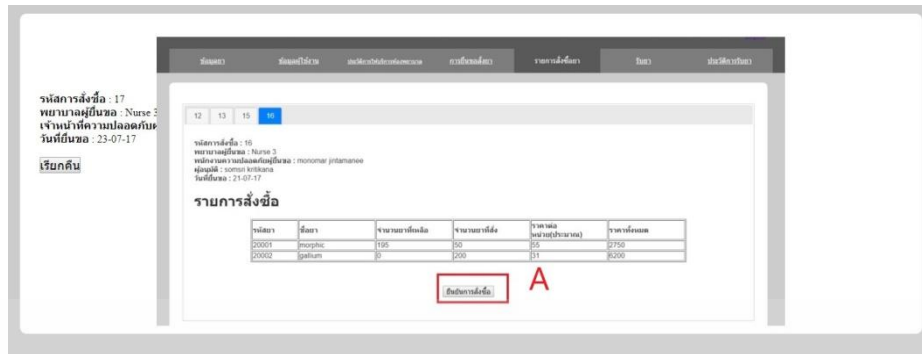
ข้อมูลยา | ข้อมูลผู้ใช้งาน | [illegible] | การยืนยอดสั่งยา | รายการสั่งซื้อยา | รับยา | ประวัติการรับยา

รหัสการสั่งซื้อ : 17
พยาบาลผู้ยื่นขอ : Nurse 3
เจ้าหน้าที่ความปลอดภัย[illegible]
วันที่ยื่นขอ : 23-07-17

เรียกคืน

12 | 13 | 15 | 16

รหัสการสั่งซื้อ : 16
พยาบาลผู้ยื่นขอ : Nurse 3
พนักงานความปลอดภัยผู้ยื่นขอ : monomar jintamanee
ผู้อนุมัติ : somsri kritikana
วันที่ยื่นขอ : 21-07-17

รายการสั่งซื้อ

| รหัสยา | ชื่อยา | จำนวนยาที่เหลือ | จำนวนยาที่สั่ง | ราคาต่อหน่วย(ประมาณ) | ราคาทั้งหมด |
|---|---|---|---|---|---|
| 20001 | morphic | 195 | 50 | 55 | 2750 |
| 20002 | gallium | 0 | 200 | 31 | 6200 |

ยืนยันการสั่งซื้อ

A